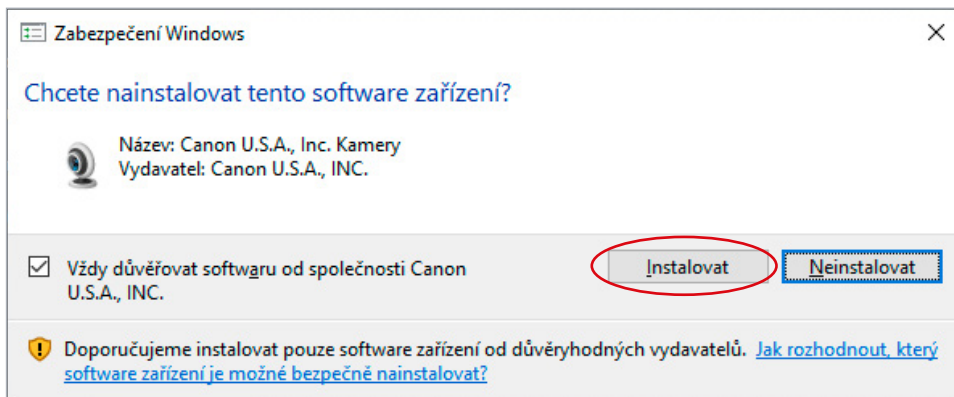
Zabezpečení Windows

×

Chcete nainstalovat tento software zařízení?

Název: Canon U.S.A., Inc. Kamery
Vydavatel: Canon U.S.A., INC.

Vždy důvěřovat softwaru od společnosti Canon U.S.A., INC.

Instalovat

Neinstalovat

Doporučujeme instalovat pouze software zařízení od důvěryhodných vydavatelů. Jak rozhodnout, který software zařízení je možné bezpečně nainstalovat?